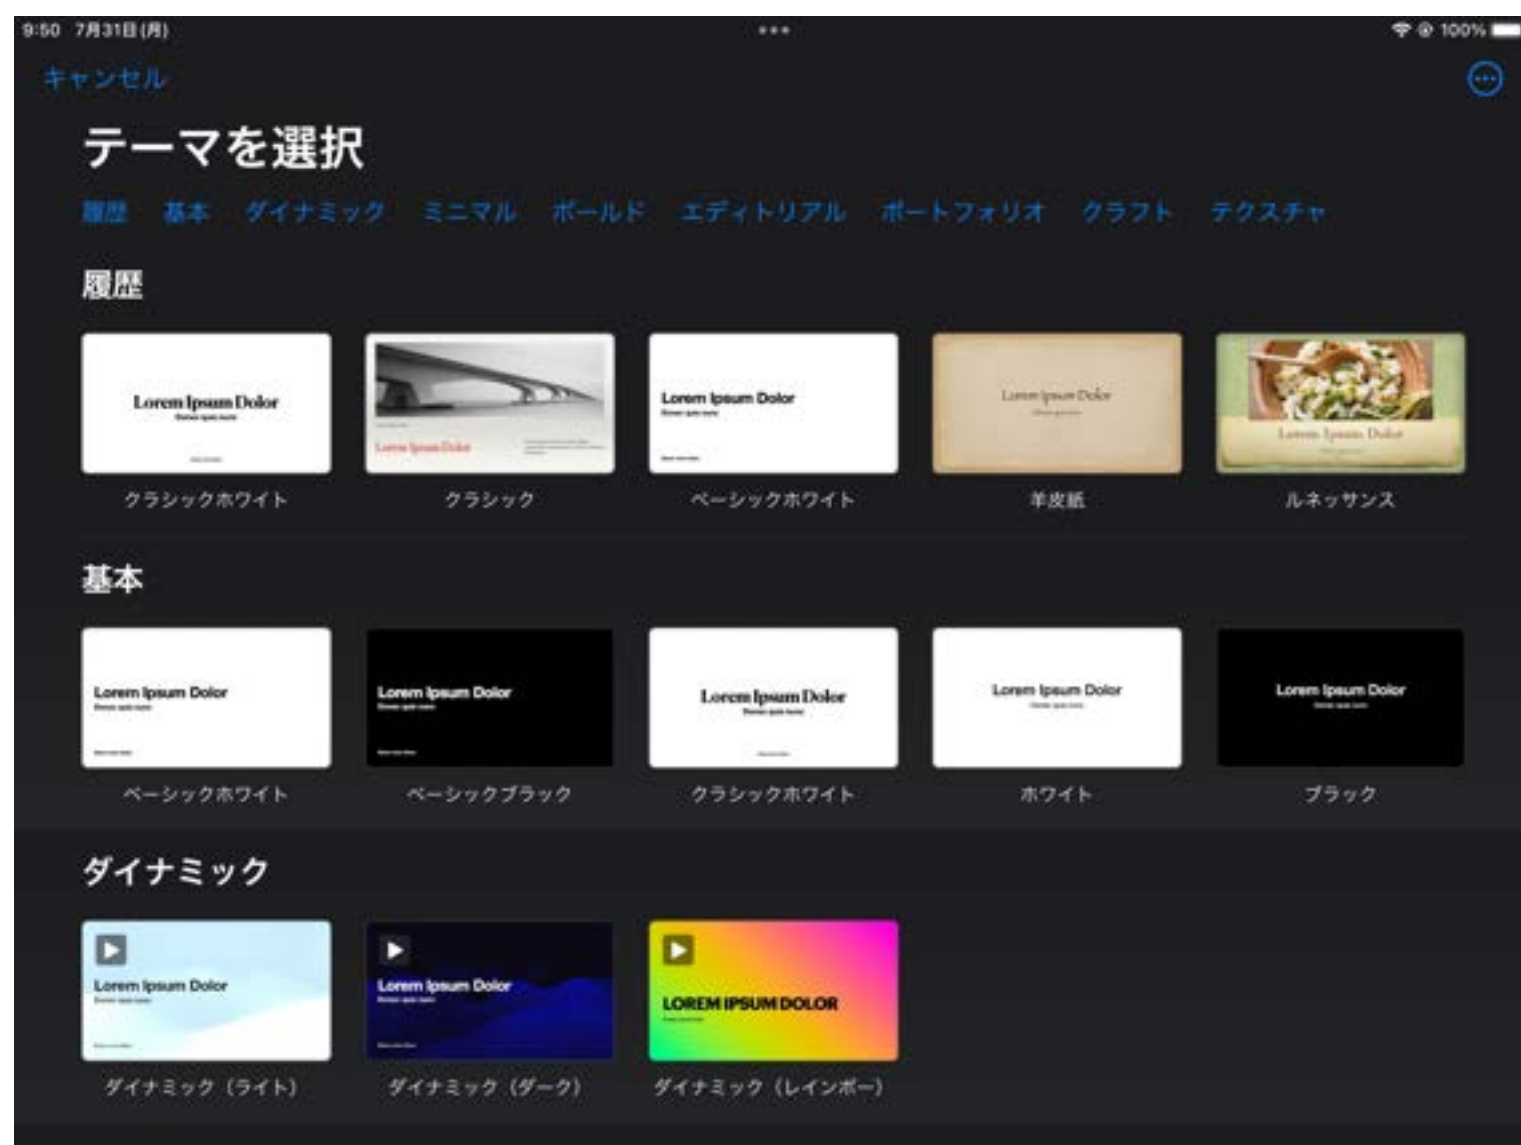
9:50 7月31日(月)

100%

キャンセル

テーマを選択

履歴 基本 ダイナミック ミニマル ボールド エディトリアル ポートフォリオ クラフト テクスチャ

履歴

Lorem Ipsum Dolor
クラシックホワイト

Lorem Ipsum Dolor
クラシック

Lorem Ipsum Dolor
ベーシックホワイト

Lorem Ipsum Dolor
羊皮紙

Lorem Ipsum Dolor
ルネッサンス

基本

Lorem Ipsum Dolor
ベーシックホワイト

Lorem Ipsum Dolor
ベーシックブラック

Lorem Ipsum Dolor
クラシックホワイト

Lorem Ipsum Dolor
ホワイト

Lorem Ipsum Dolor
ブラック

ダイナミック

Lorem Ipsum Dolor
ダイナミック（ライト）

Lorem Ipsum Dolor
ダイナミック（ダーク）

LOREM IPSUM DOLOR
ダイナミック（レインボー）